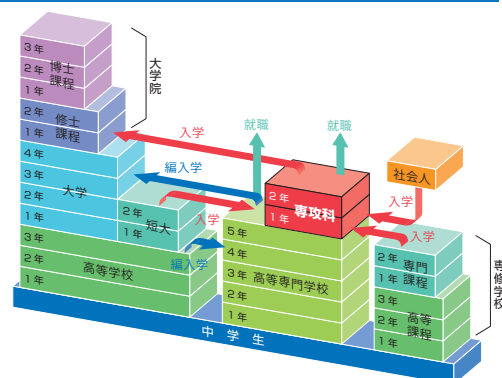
3年
2年
1年
博士課程

2年
1年
修士課程

大学院

4年
3年
2年
1年
大学

3年
2年
1年
高等学校

2年
1年
短大

入学
編入学
入学
編入学

就職
就職

2年
1年
専攻科

社会人

入学
入学

5年
4年
3年
2年
1年
高等専門学校

2年
1年
専門課程

3年
2年
1年
高等課程

専修学校

中学生